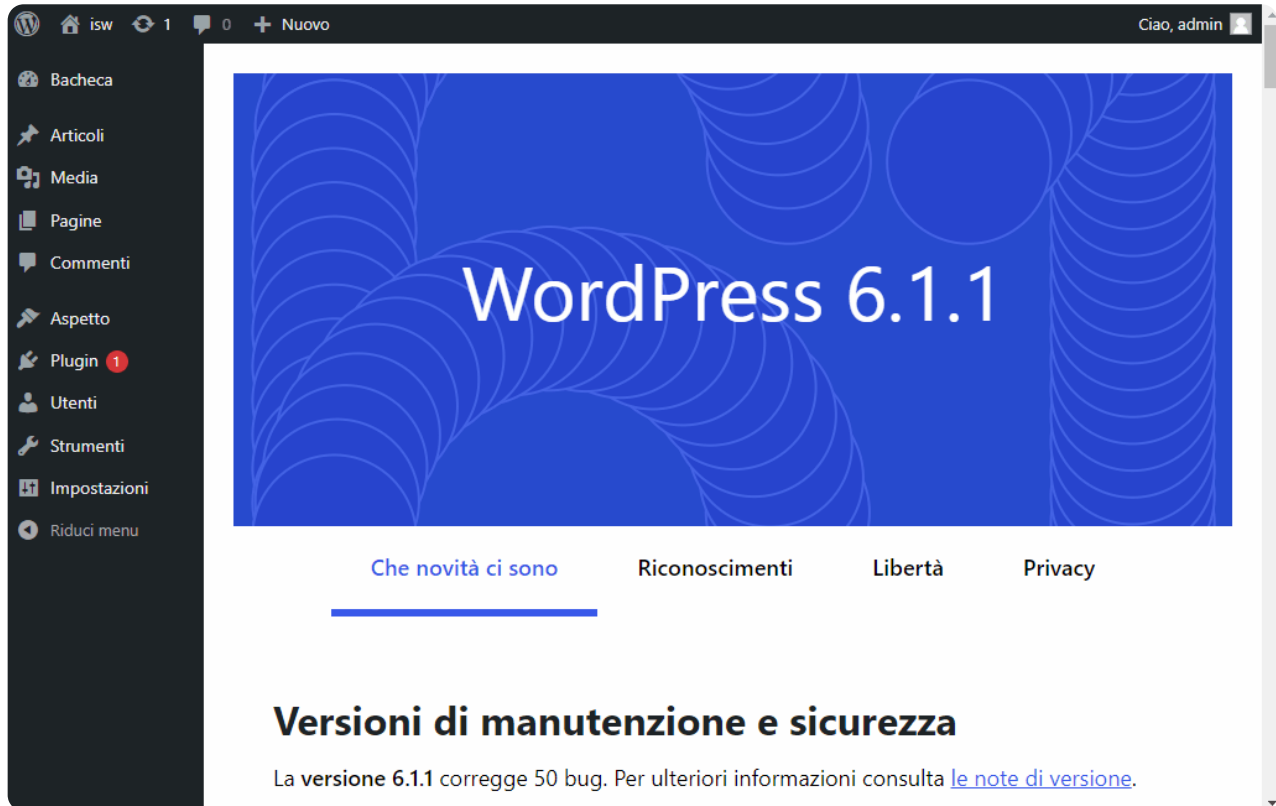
isw 1 0 Nuovo
Ciao, admin

Bacheca
Articoli
Media
Pagine
Commenti
Aspetto
Plugin 1
Utenti
Strumenti
Impostazioni
Riduci menu

WordPress 6.1.1

Che novità ci sono
Riconoscimenti
Libertà
Privacy

Versioni di manutenzione e sicurezza

La **versione 6.1.1** corregge 50 bug. Per ulteriori informazioni consulta le note di versione.